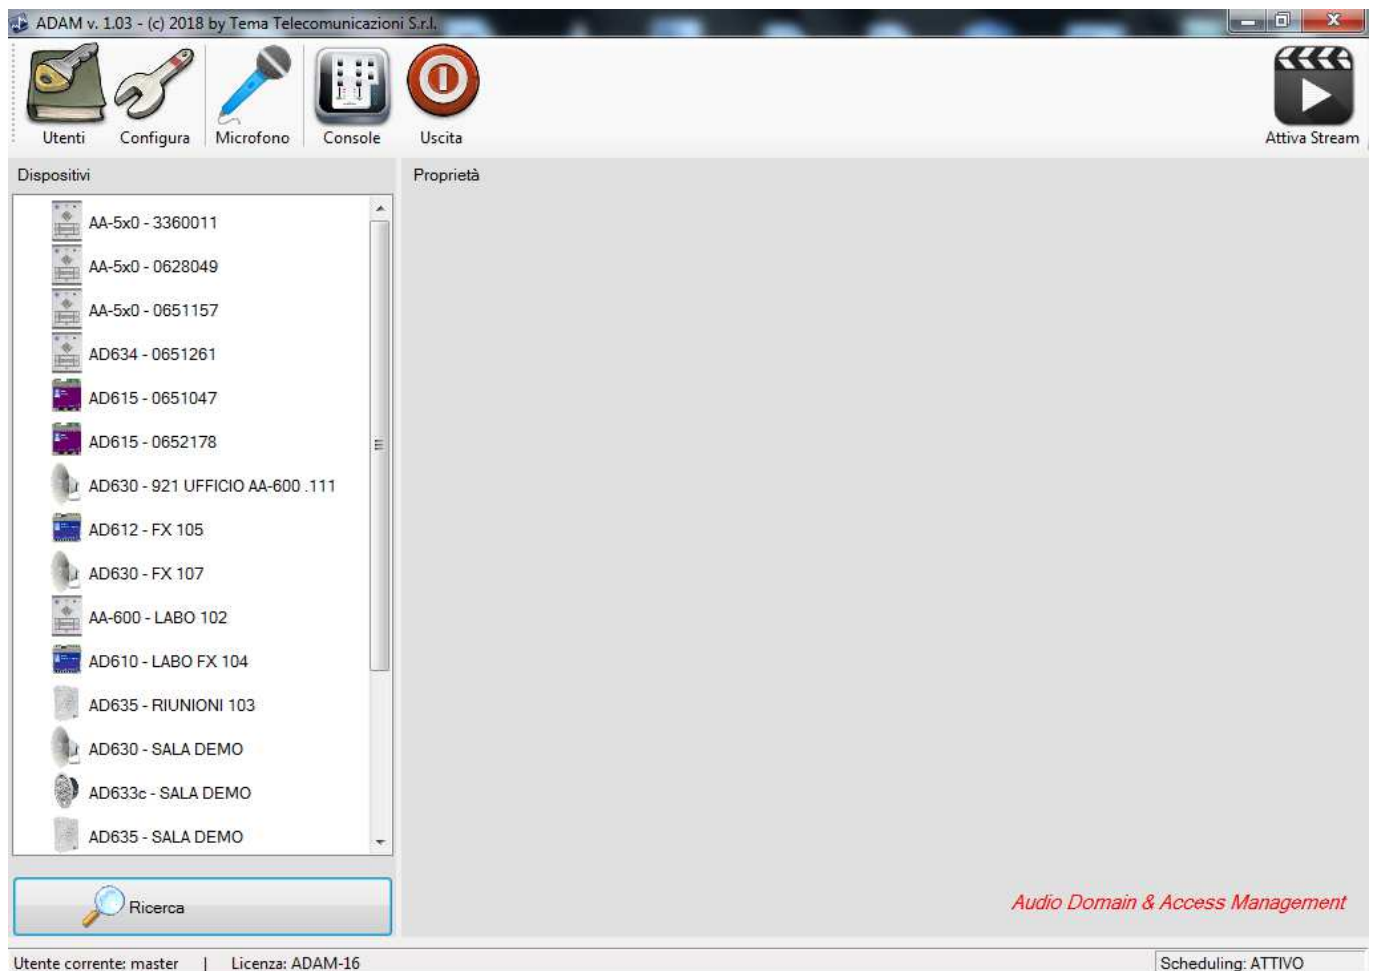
ADAM v. 1.03 - (c) 2018 by Tema Telecomunicazioni S.r.l.

Utenti
Configura
Microfono
Console
Uscita
Attiva Stream

Dispositivi

AA-5x0 - 3360011
AA-5x0 - 0628049
AA-5x0 - 0651157
AD634 - 0651261
AD615 - 0651047
AD615 - 0652178
AD630 - 921 UFFICIO AA-600 .111
AD612 - FX 105
AD630 - FX 107
AA-600 - LABO 102
AD610 - LABO FX 104
AD635 - RIUNIONI 103
AD630 - SALA DEMO
AD633c - SALA DEMO
AD635 - SALA DEMO

Ricerca

Proprietà

Audio Domain & Access Management

Utente corrente: master | Licenza: ADAM-16

Scheduling: ATTIVO